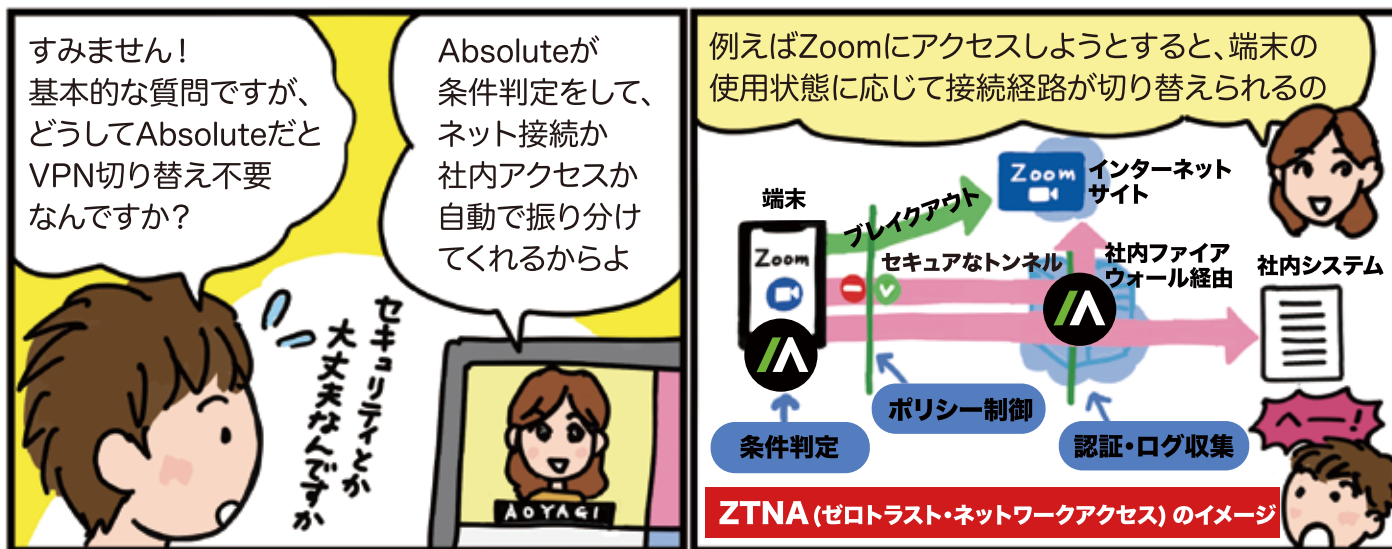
すみません！
基本的な質問ですが、
どうしてAbsoluteだと
VPN切り替え不要
なんですか？

Absoluteが
条件判定をして、
ネット接続か
社内アクセスか
自動で振り分け
てくれるからよ

セキュリティとか
大丈夫なんですか

AOYAGI

例えばZoomにアクセスしようとすると、端末の
使用状態に応じて接続経路が切り替えられるの

端末

Zoom

ブレイクアウト

Zoom

インターネット
サイト

セキュアなトンネル

社内ファイア
ウォール経由

社内システム

条件判定

ポリシー制御

認証・ログ収集

へー！

ZTNA (ゼロトラスト・ネットワークアクセス) のイメージ